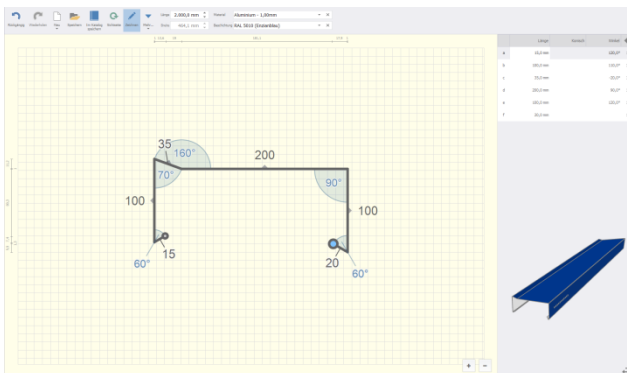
Rückgängig Wiederholen Neu Öffnen Speichern Im Katalog speichern Einfärben Zeichnen Mehr...

Länge 2.000,0 mm
Breite 404,1 mm
Material Aluminium - 1,00mm
Beschichtung RAL 5010 (Enzianblau)

| | Länge | Gerade | Winkel |
|---|---|---|---|
| a | 15,0 mm | | 120,0° |
| b | 100,0 mm | | 110,0° |
| c | 35,0 mm | | 20,0° |
| d | 200,0 mm | | 90,0° |
| e | 100,0 mm | | 120,0° |
| f | 20,0 mm | | |

35
160°
200
70°
90°
100
100
60°
15
20
60°

+ −